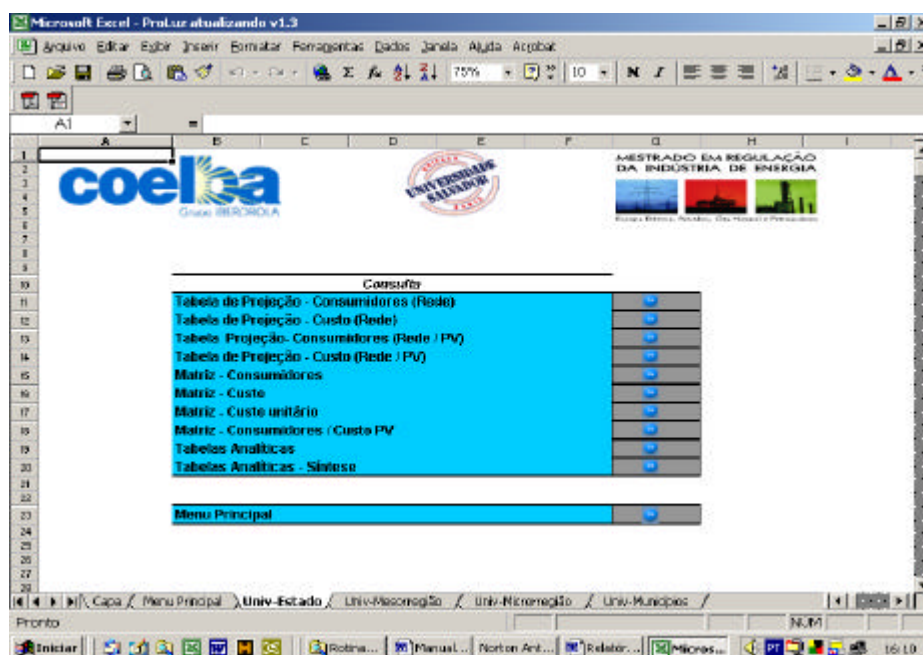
Microsoft Excel - ProLuz atualizando v1.3

Arquivo Editar Exibir Inserir Formatar Ferramentas Dados Janela Ajuda Acrobat

75% 10 N I

A1 =

A B C D E F G H I

coelba
Grupo IBERDROLA

UNIVERSIDADE SALVADOR

MESTRADO EM REGULAÇÃO DA INDÚSTRIA DE ENERGIA

Consulta

Tabela de Projeção - Consumidores (Rede)
Tabela de Projeção - Custo (Rede)
Tabela Projeção- Consumidores (Rede / PV)
Tabela de Projeção - Custo (Rede / PV)
Matriz - Consumidores
Matriz - Custo
Matriz - Custo unitário
Matriz - Consumidores / Custo PV
Tabelas Analiticas
Tabelas Analiticas - Síntese

Menu Principal

Capa / Menu Principal / Univ-Estado / Univ-Mesorregião / Univ-Microrregião / Univ-Municipios /

Pronto NUM

Iniciar Rotina... Manual... Norton Ant... Relatór... Micros... 16:10